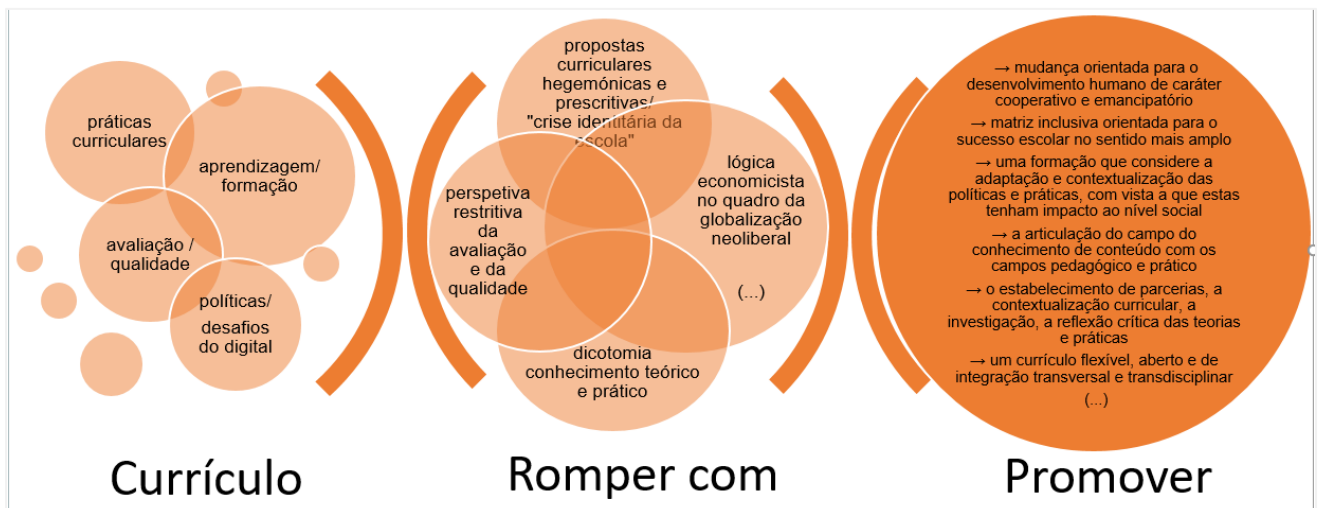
práticas curriculares

aprendizagem/ formação

avaliação / qualidade

políticas/ desafios do digital

Currículo

propostas curriculares hegemónicas e prescritivas/ "crise identitária da escola"

perspetiva restritiva da avaliação e da qualidade

lógica economicista no quadro da globalização neoliberal

(...)

dicotomia conhecimento teórico e prático

Romper com

→ mudança orientada para o desenvolvimento humano de caráter cooperativo e emancipatório

→ matriz inclusiva orientada para o sucesso escolar no sentido mais amplo

→ uma formação que considere a adaptação e contextualização das políticas e práticas, com vista a que estas tenham impacto ao nível social

→ a articulação do campo do conhecimento de conteúdo com os campos pedagógico e prático

→ o estabelecimento de parcerias, a contextualização curricular, a investigação, a reflexão crítica das teorias e práticas

→ um currículo flexível, aberto e de integração transversal e transdisciplinar

(...)

Promover